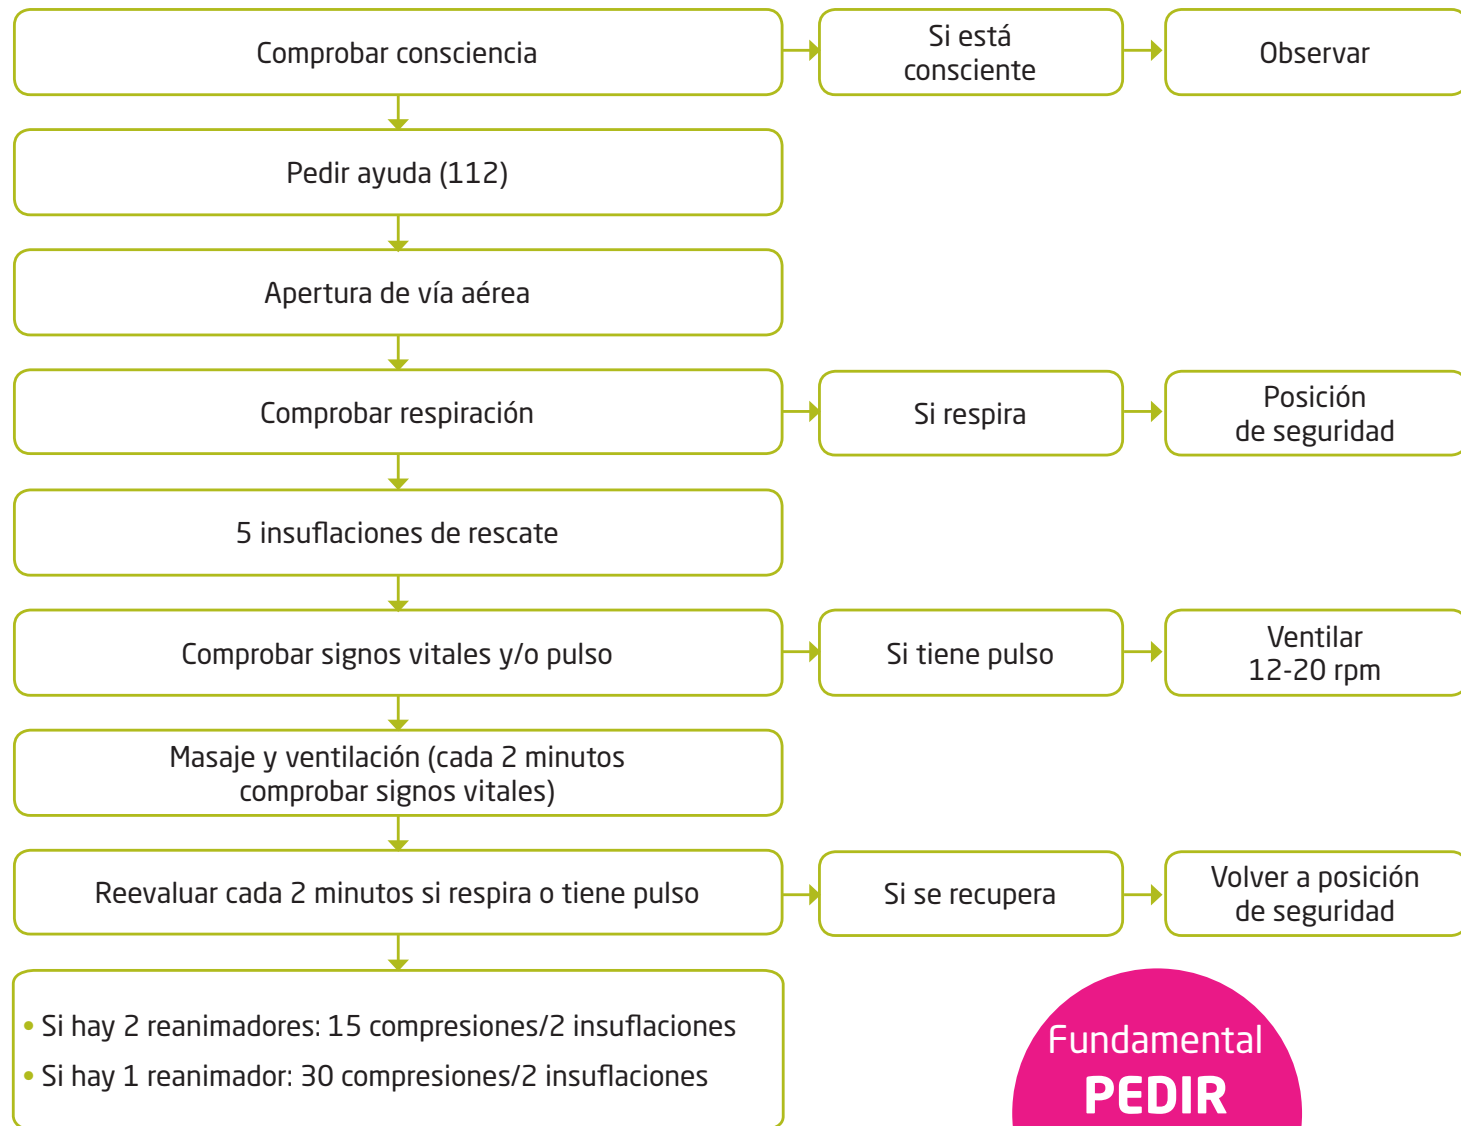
Comprobar consciencia

Si está consciente

Observar

Pedir ayuda (112)

Apertura de vía aérea

Comprobar respiración

Si respira

Posición de seguridad

5 insuflaciones de rescate

Comprobar signos vitales y/o pulso

Si tiene pulso

Ventilar 12-20 rpm

Masaje y ventilación (cada 2 minutos comprobar signos vitales)

Reevaluar cada 2 minutos si respira o tiene pulso

Si se recupera

Volver a posición de seguridad

• Si hay 2 reanimadores: 15 compresiones/2 insuflaciones
• Si hay 1 reanimador: 30 compresiones/2 insuflaciones

Fundamental
PEDIR